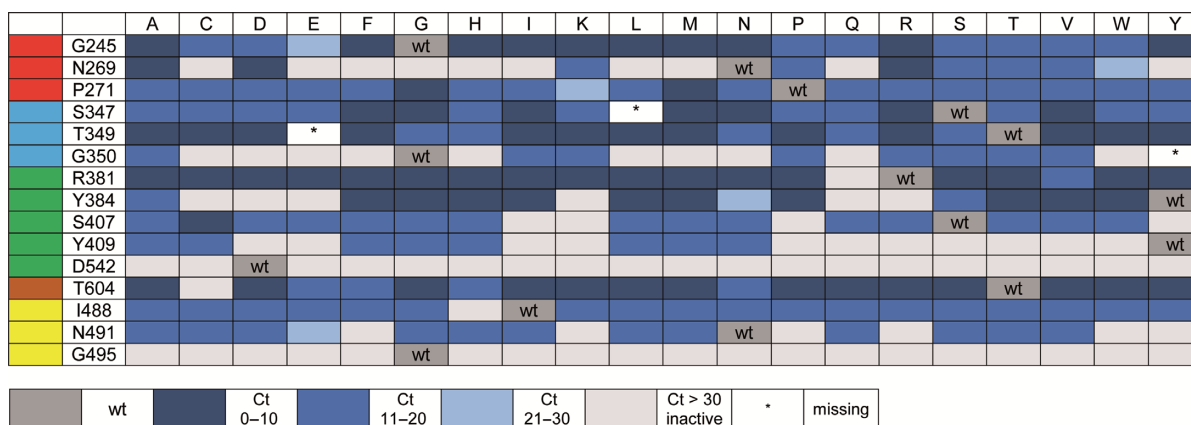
|  |  | A | C | D | E | F | G | H | I | K | L | M | N | P | Q | R | S | T | V | W | Y |
|---|---|---|---|---|---|---|---|---|---|---|---|---|---|---|---|---|---|---|---|---|---|
|  | G245 |  |  |  |  |  | wt |  |  |  |  |  |  |  |  |  |  |  |  |  |  |
|  | N269 |  |  |  |  |  |  |  |  |  |  |  | wt |  |  |  |  |  |  |  |  |
|  | P271 |  |  |  |  |  |  |  |  |  |  |  |  | wt |  |  |  |  |  |  |  |
|  | S347 |  |  |  |  |  |  |  |  |  | * |  |  |  |  |  | wt |  |  |  |  |
|  | T349 |  |  |  | * |  |  |  |  |  |  |  |  |  |  |  |  | wt |  |  |  |
|  | G350 |  |  |  |  |  | wt |  |  |  |  |  |  |  |  |  |  |  |  |  | * |
|  | R381 |  |  |  |  |  |  |  |  |  |  |  |  |  |  | wt |  |  |  |  |  |
|  | Y384 |  |  |  |  |  |  |  |  |  |  |  |  |  |  |  |  |  |  |  | wt |
|  | S407 |  |  |  |  |  |  |  |  |  |  |  |  |  |  |  | wt |  |  |  |  |
|  | Y409 |  |  |  |  |  |  |  |  |  |  |  |  |  |  |  |  |  |  |  | wt |
|  | D542 |  |  | wt |  |  |  |  |  |  |  |  |  |  |  |  |  |  |  |  |  |
|  | T604 |  |  |  |  |  |  |  |  |  |  |  |  |  |  |  |  | wt |  |  |  |
|  | I488 |  |  |  |  |  |  |  | wt |  |  |  |  |  |  |  |  |  |  |  |  |
|  | N491 |  |  |  |  |  |  |  |  |  |  |  | wt |  |  |  |  |  |  |  |  |
|  | G495 |  |  |  |  |  | wt |  |  |  |  |  |  |  |  |  |  |  |  |  |  |

|  |  |  |  |  |  |  |  |  |  |
|---|---|---|---|---|---|---|---|---|---|
|  | wt |  | Ct 0–10 |  | Ct 11–20 |  | Ct 21–30 |  | Ct > 30 inactive | * | missing |